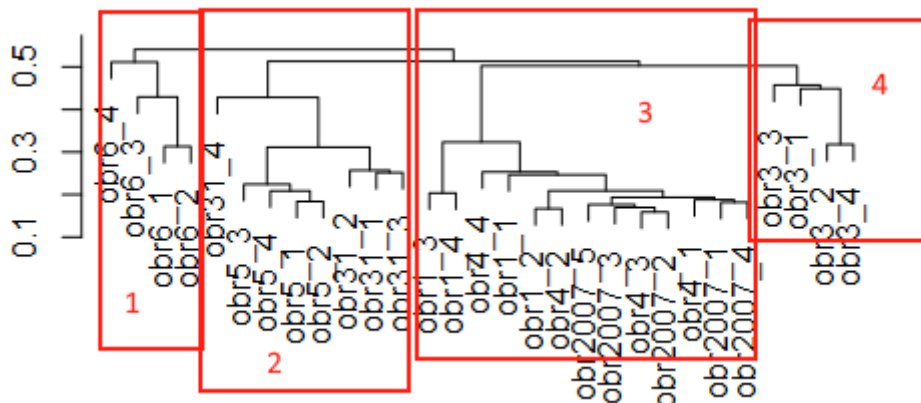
0.5
0.3
0.1

1
obr6_4
obr6_3
obr6_1
obr6_2

2
obr31_4
obr5_3
obr5_4
obr5_1
obr5_2
obr31_2
obr31_1
obr31_3

3
obr1_3
obr1_4
obr4_4
obr1_1
obr1_2
obr4_2
obr2007_5
obr2007_3
obr4_3
obr2007_2
obr4_1
obr2007_1
obr2007_4

4
obr3_3
obr3_1
obr3_2
obr3_4